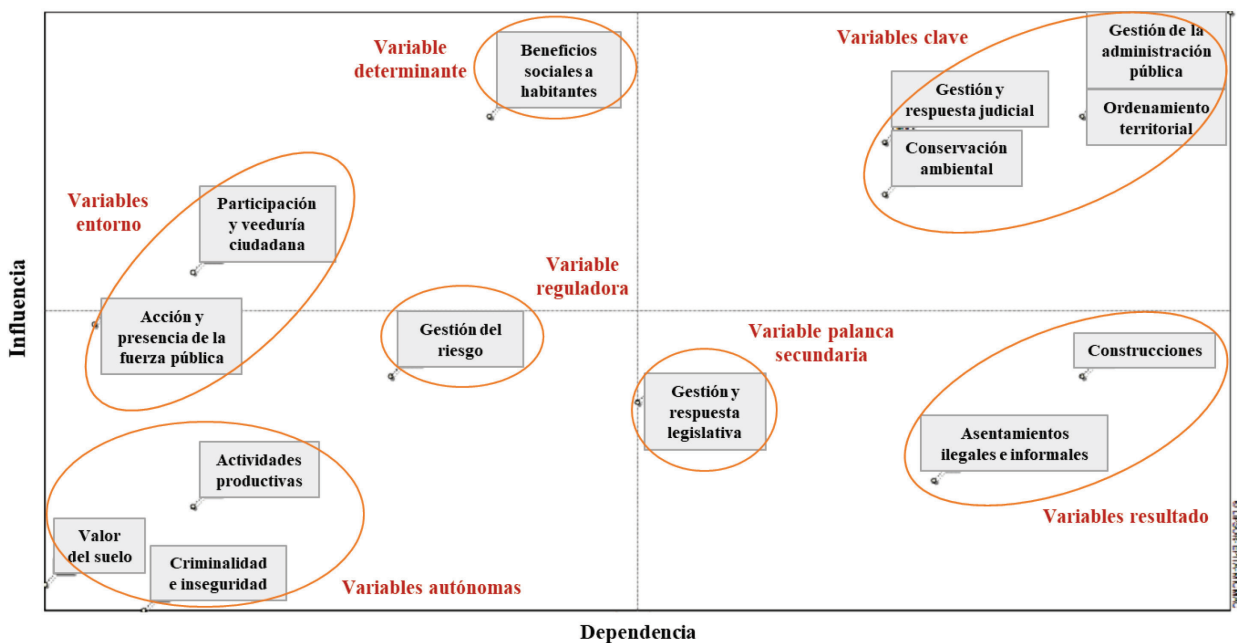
Variable determinante

Beneficios sociales a habitantes

Variables clave

Gestión de la administración pública

Gestión y respuesta judicial

Ordenamiento territorial

Conservación ambiental

Variables entorno

Participación y veeduría ciudadana

Variable reguladora

Influencia

Acción y presencia de la fuerza pública

Gestión del riesgo

Variable palanca secundaria

Construcciones

Gestión y respuesta legislativa

Asentamientos ilegales e informales

Actividades productivas

Variables resultado

Valor del suelo

Criminalidad e inseguridad

Variables autónomas

Dependencia